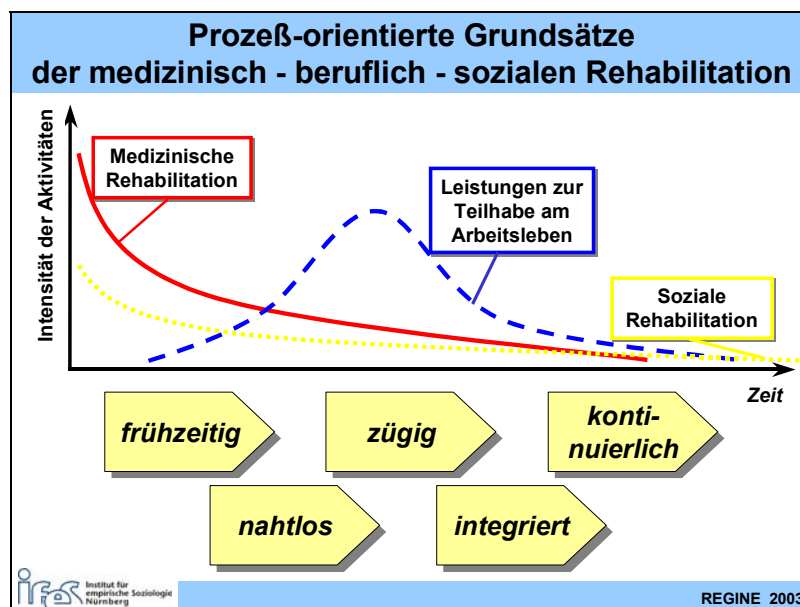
Prozeß-orientierte Grundsätze der medizinisch - beruflich - sozialen Rehabilitation

Intensität der Aktivitäten

Medizinische Rehabilitation

Leistungen zur Teilhabe am Arbeitsleben

Soziale Rehabilitation

Zeit

frühzeitig

zügig

kontinuierlich

nahtlos

integriert

ifes Institut für empirische Soziologie Nürnberg

REGINE 2003